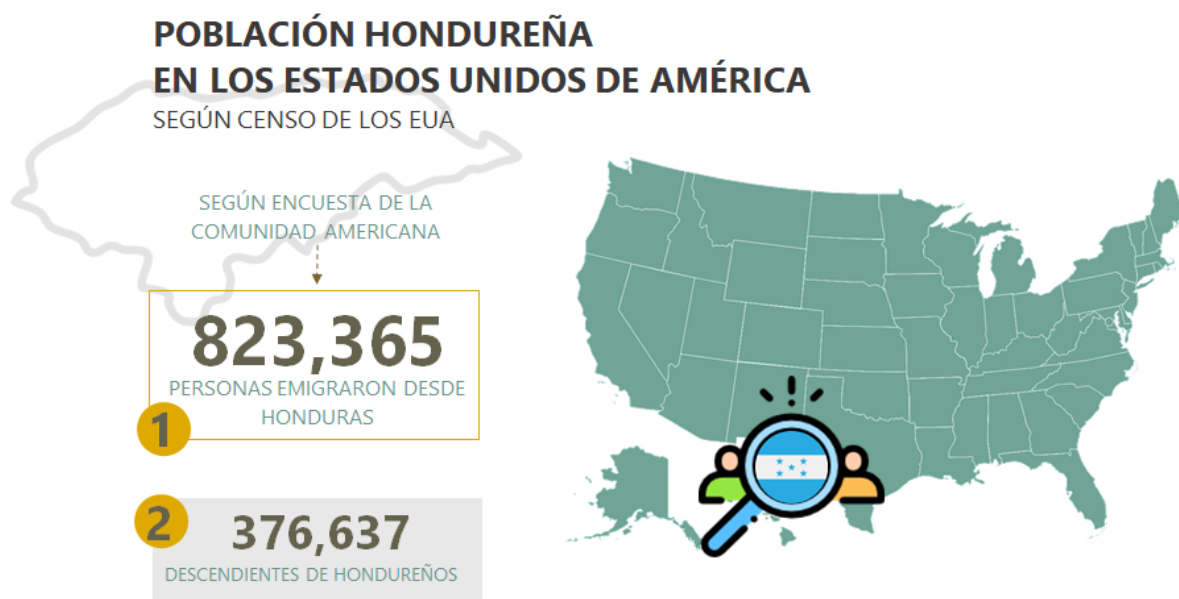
POBLACIÓN HONDUREÑA
EN LOS ESTADOS UNIDOS DE AMÉRICA
SEGÚN CENSO DE LOS EUA

SEGÚN ENCUESTA DE LA COMUNIDAD AMERICANA

823,365
PERSONAS EMIGRARON DESDE HONDURAS

1

2

376,637
DESCENDIENTES DE HONDUREÑOS